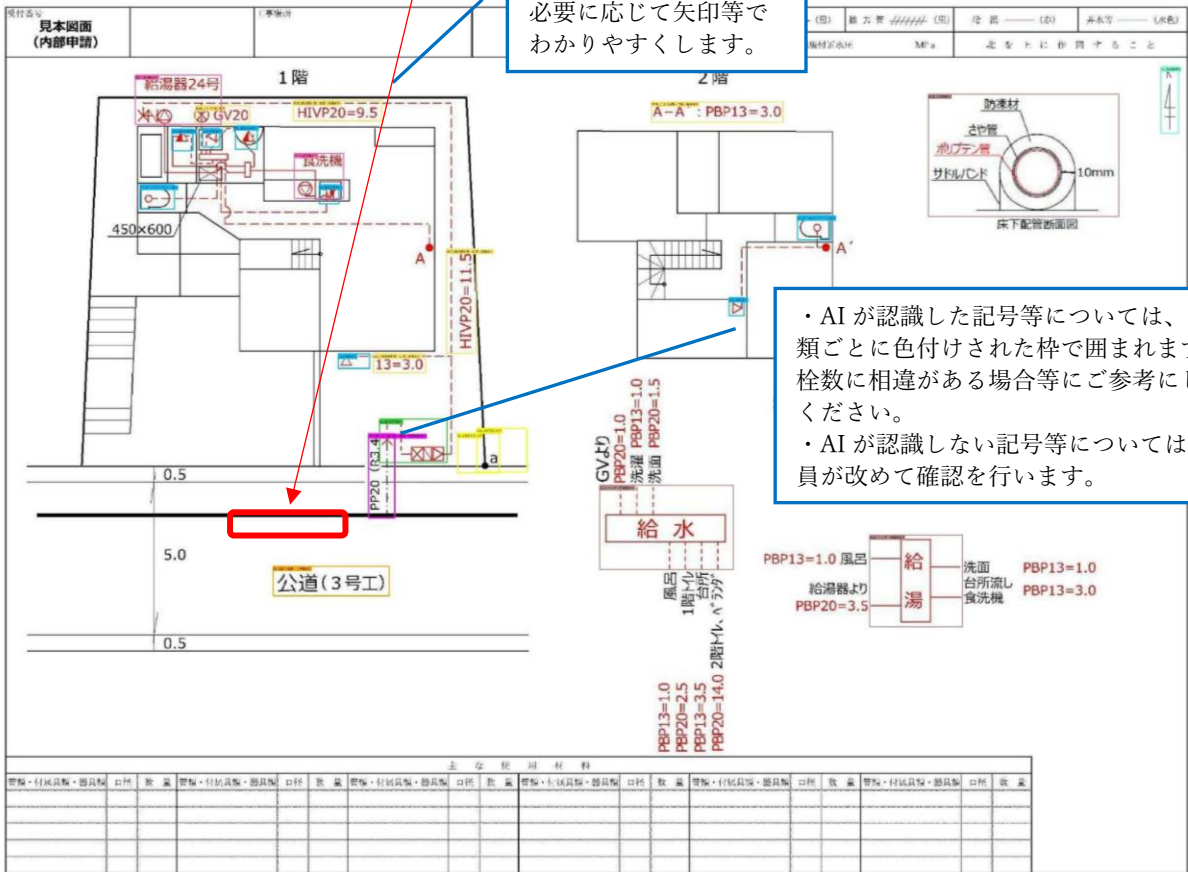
受付番号
見本図面
（内部申請）

工事箇所

必要に応じて矢印等で
わかりやすくします。

（色）　給水管 ////// （黒）　排水 ——— （赤）　井水等 ——— （水色）

給付水圧　MPa　北を上に作図すること

1階

給湯器24号

GV20

HIVP20=9.5

食洗機

450×600

A

HIVP20=11.5

13=3.0

PP20（R3.4）

a

0.5

5.0

公道（3号工）

0.5

2階

A−A′：PBP13=3.0

A′

防凍材
さや管
ポリブテン管
サドルバンド
10mm
床下配管断面図

・AI が認識した記号等については、類ごとに色付けされた枠で囲まれま栓数に相違がある場合等にご参考にください。
・AI が認識しない記号等については員が改めて確認を行います。

GVより
PBP20=1.0
洗濯　PBP13=1.0
洗面　PBP20=1.5

給　水

風呂
1階トイレ
台所
2階トイレ、ベランダ

PBP13=1.0
PBP20=2.5
PBP13=3.5
PBP20=14.0

PBP13=1.0 風呂
給湯器より
PBP20=3.5

給
湯

洗面
台所流し
食洗機

PBP13=1.0
PBP13=3.0

主　な　使　用　材　料

| 管類・付属具類・器具類 | 口径 | 数量 | 管類・付属具類・器具類 | 口径 | 数量 | 管類・付属具類・器具類 | 口径 | 数量 | 管類・付属具類・器具類 | 口径 | 数量 | 管類・付属具類・器具類 | 口径 | 数量 | 管類・付属具類・器具類 | 口径 | 数量 |
|---|---|---|---|---|---|---|---|---|---|---|---|---|---|---|---|---|---|